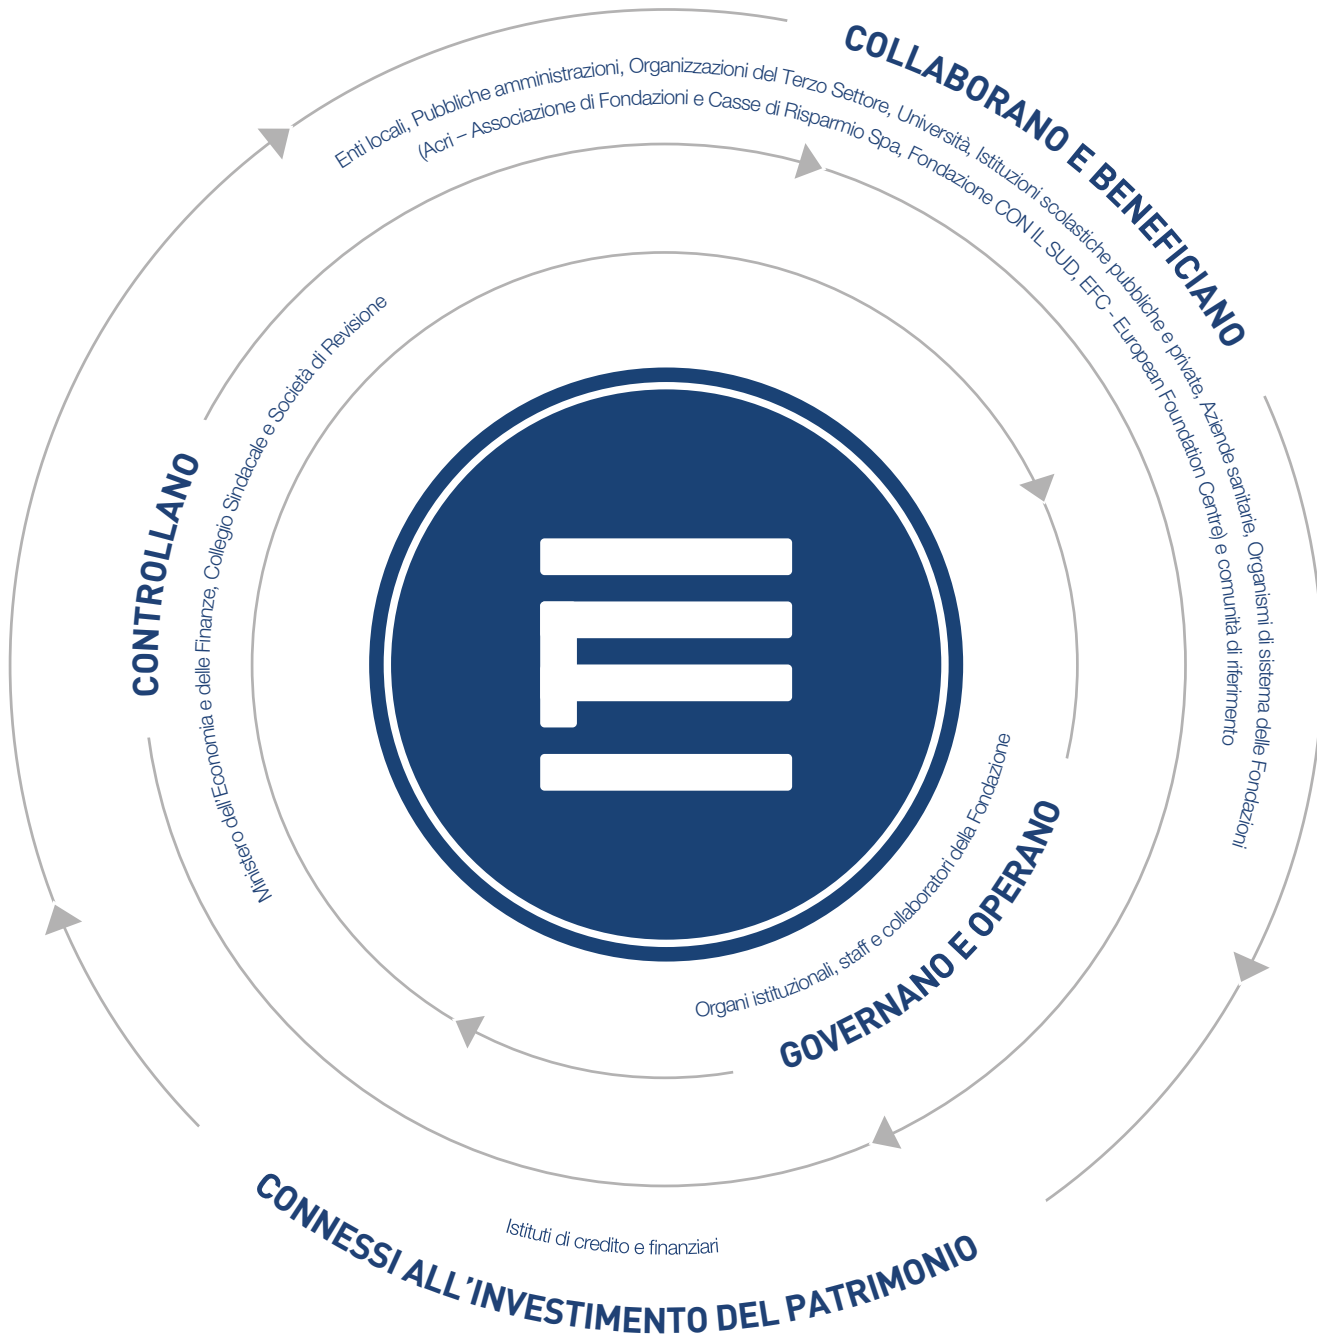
COLLABORANO E BENEFICIANO

Enti locali, Pubbliche amministrazioni, Organizzazioni del Terzo Settore, Università, Istituzioni scolastiche pubbliche e private, Aziende sanitarie, Organismi di sistema delle Fondazioni (Acri – Associazione di Fondazioni e Casse di Risparmio Spa, Fondazione CON IL SUD, EFC - European Foundation Centre) e comunità di riferimento

CONTROLLANO

Ministero dell'Economia e delle Finanze, Collegio Sindacale e Società di Revisione

GOVERNANO E OPERANO

Organi istituzionali, staff e collaboratori della Fondazione

CONNESSI ALL'INVESTIMENTO DEL PATRIMONIO

Istituti di credito e finanziari